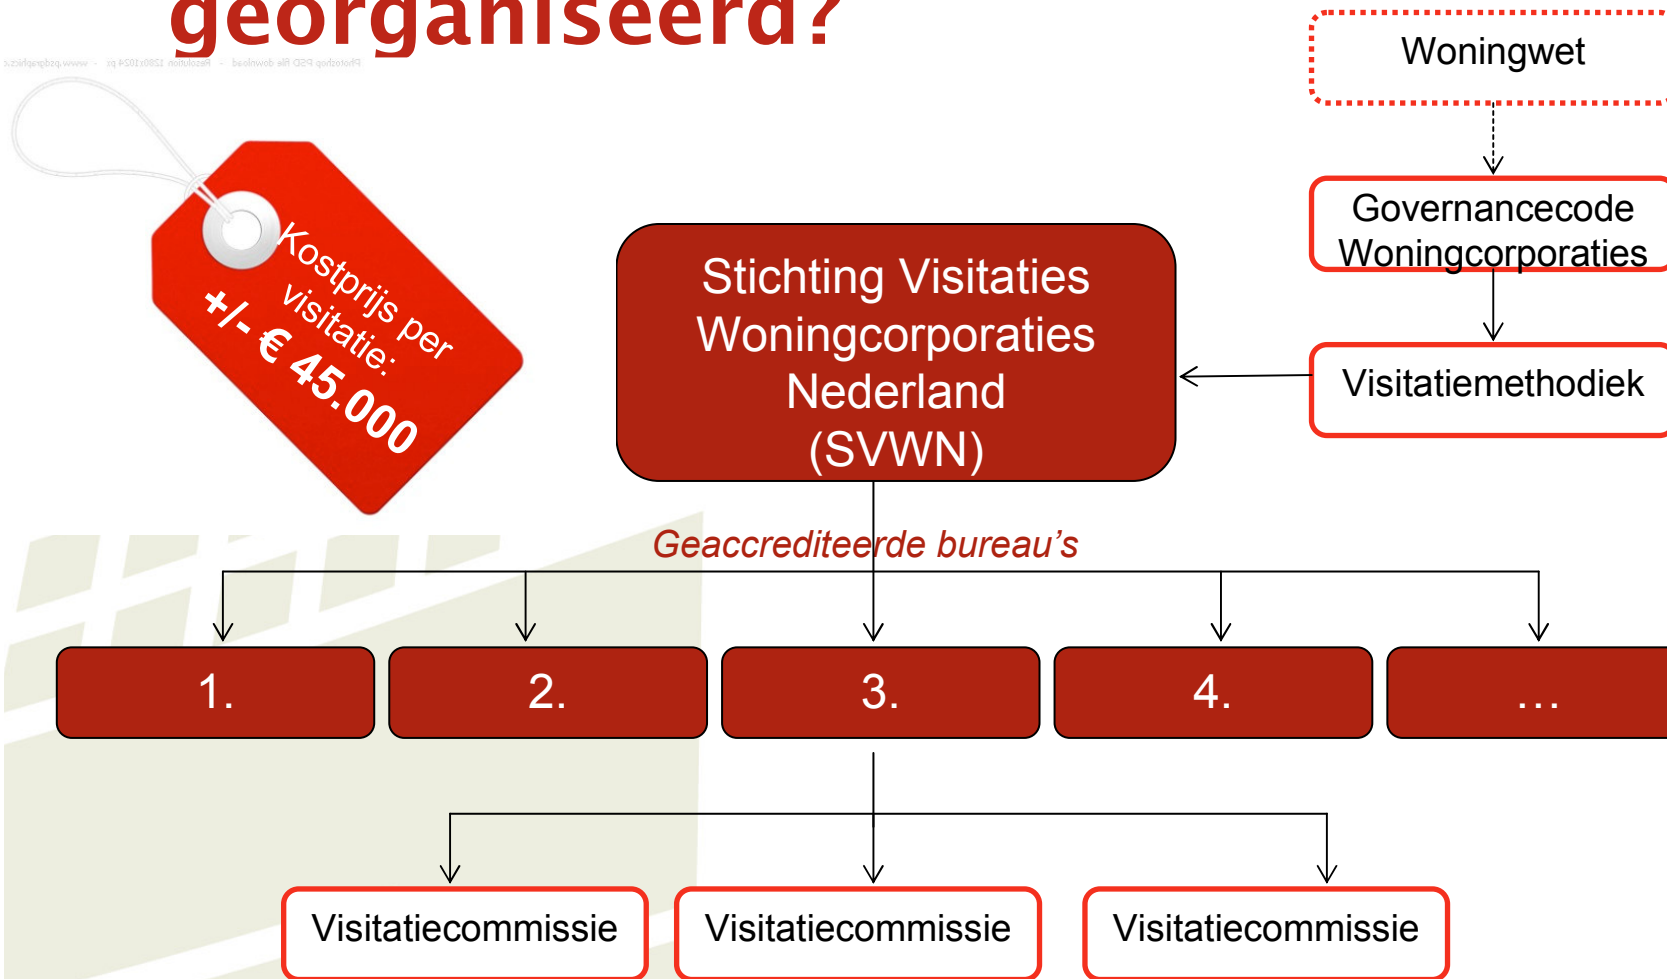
georganiseerd?

Woningwet

Governancecode Woningcorporaties

Visitatiemethodiek

Kostprijs per visitatie: +/- € 45.000

Stichting Visitaties Woningcorporaties Nederland (SVWN)

Geaccrediteerde bureau's

1.

2.

3.

4.

…

Visitatiecommissie

Visitatiecommissie

Visitatiecommissie